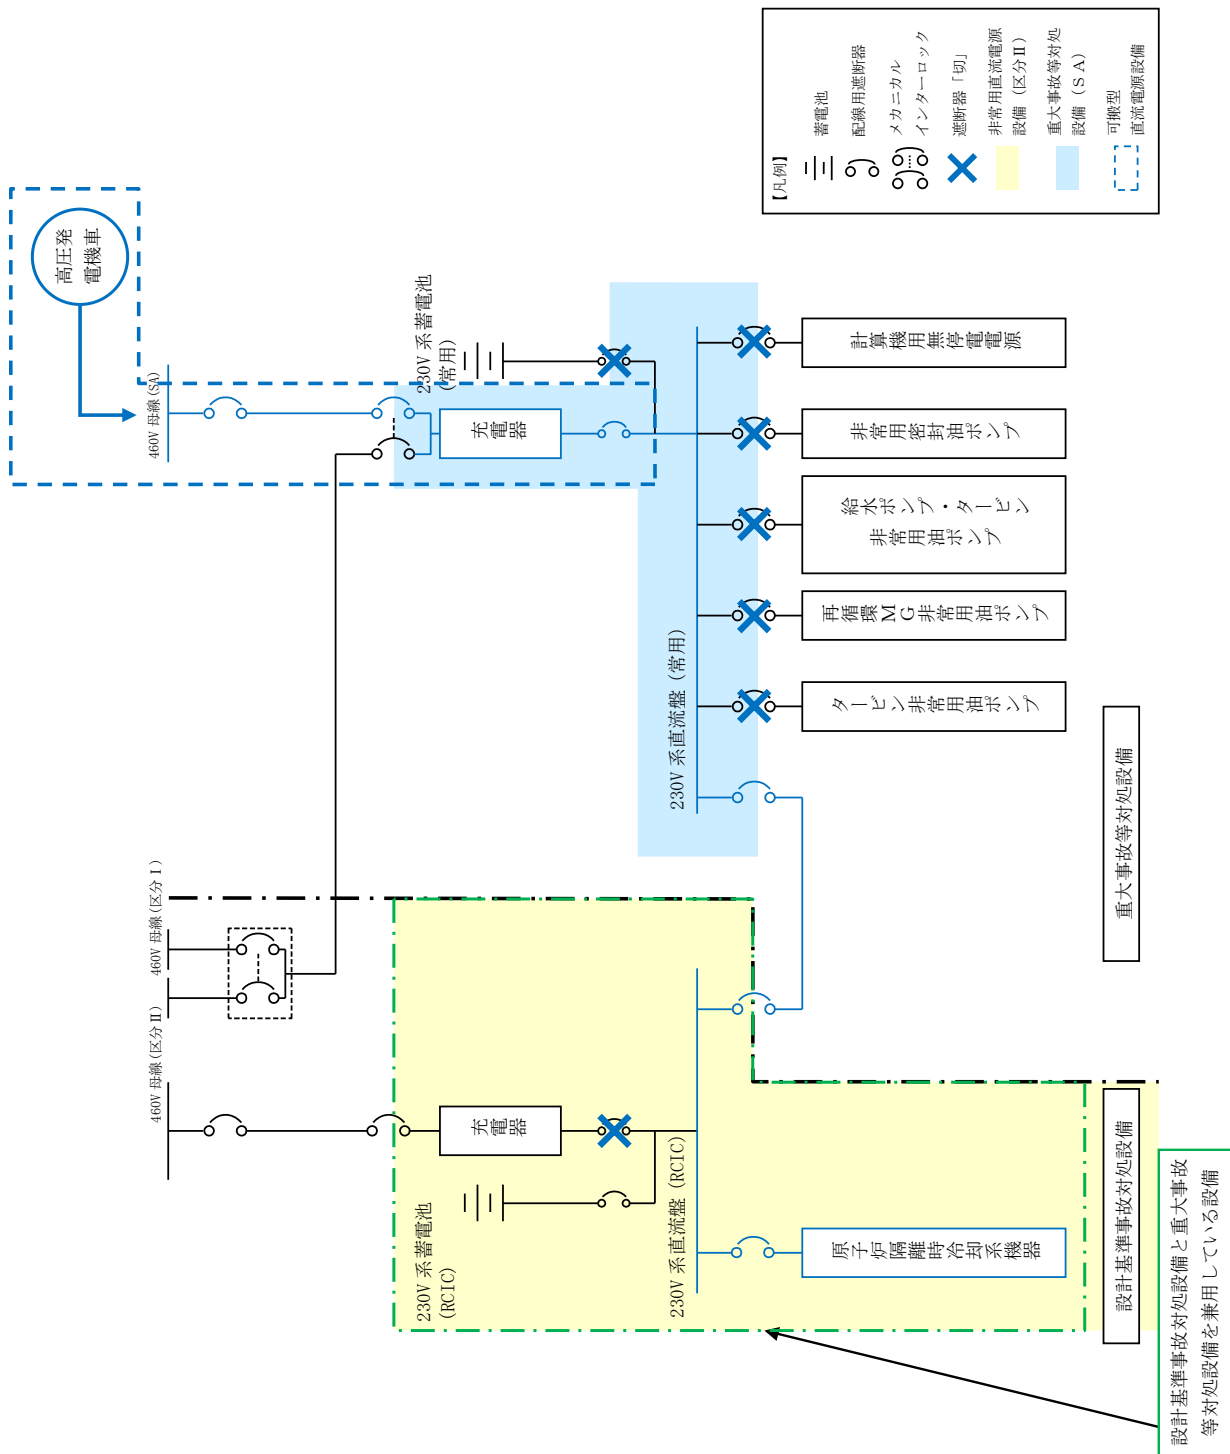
【凡例】
蓄電池
配線用遮断器
メカニカルインターロック
遮断器「切」
非常用直流電源設備（区分Ⅱ）
重大事故等対処設備（SA）
可搬型直流電源設備

高圧発電機車

460V 母線 (SA)

230V 系蓄電池（常用）

充電器

計算機用無停電電源

非常用密封油ポンプ

給水ポンプ・タービン非常用油ポンプ

再循環MG非常用油ポンプ

タービン非常用油ポンプ

230V 系直流盤（常用）

重大事故等対処設備

460V 母線（区分Ⅰ）

460V 母線（区分Ⅱ）

充電器

230V 系蓄電池（RCIC）

230V 系直流盤（RCIC）

原子炉隔離時冷却系機器

設計基準事故対処設備

設計基準事故対処設備と重大事故等対処設備を兼用している設備